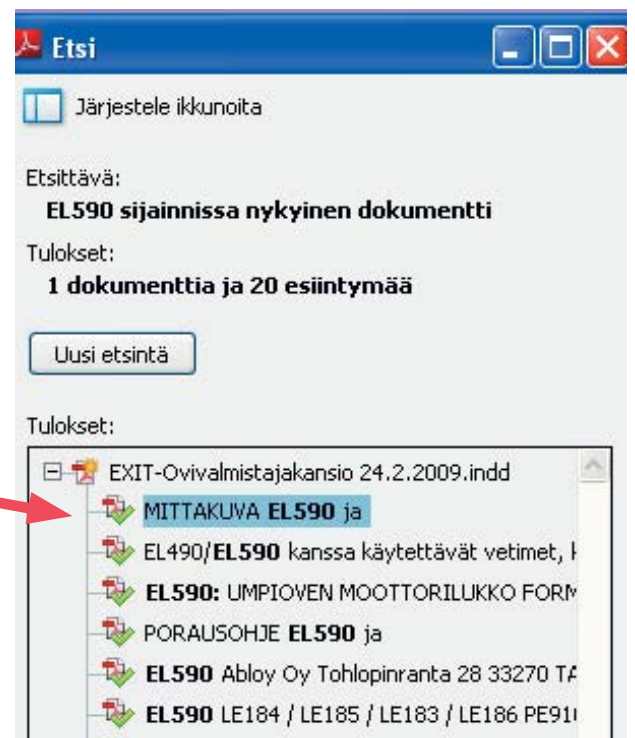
Etsi

Järjestele ikkunoita

Etsittävä:
EL590 sijainnissa nykyinen dokumentti

Tulokset:
1 dokumenttia ja 20 esiintymää

Uusi etsintä

Tulokset:

EXIT-Ovivalmistajakansio 24.2.2009.indd
MITTAKUVA EL590 ja
EL490/EL590 kanssa käytettävät vetimet, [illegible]
EL590: UMPIOVEN MOOTTORILUKKO FORM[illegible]
PORAUSOHJE EL590 ja
EL590 Abloy Oy Tohlopinranta 28 33270 TA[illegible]
EL590 LE184 / LE185 / LE183 / LE186 PE91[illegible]